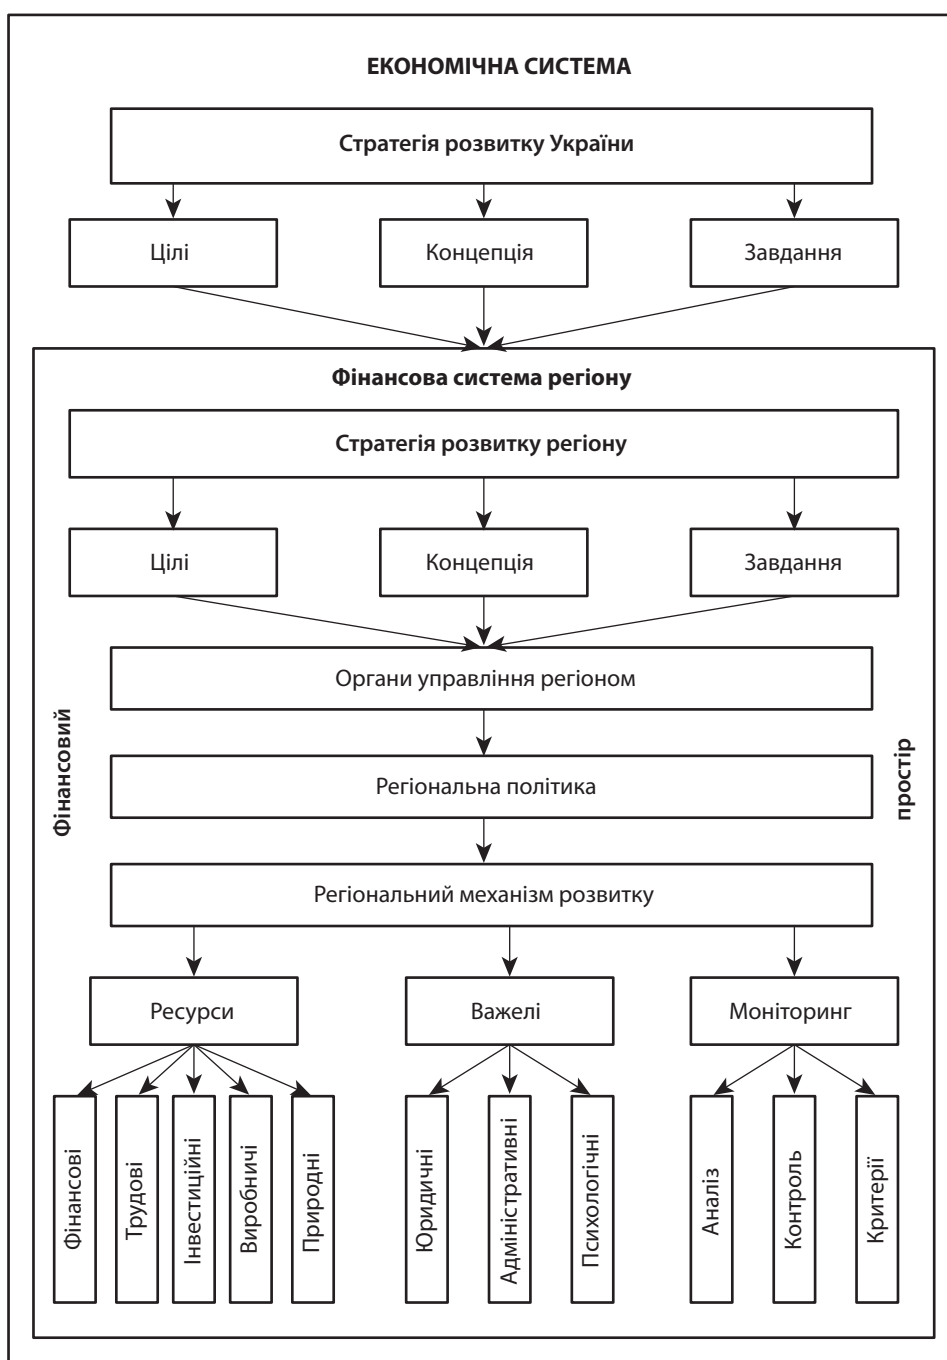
ЕКОНОМІЧНА СИСТЕМА

Стратегія розвитку України

Цілі

Концепція

Завдання

Фінансова система регіону

Стратегія розвитку регіону

Цілі

Концепція

Завдання

Фінансовий

простір

Органи управління регіоном

Регіональна політика

Регіональний механізм розвитку

Ресурси

Важелі

Моніторинг

Фінансові

Трудові

Інвестиційні

Виробничі

Природні

Юридичні

Адміністративні

Психологічні

Аналіз

Контроль

Критерії